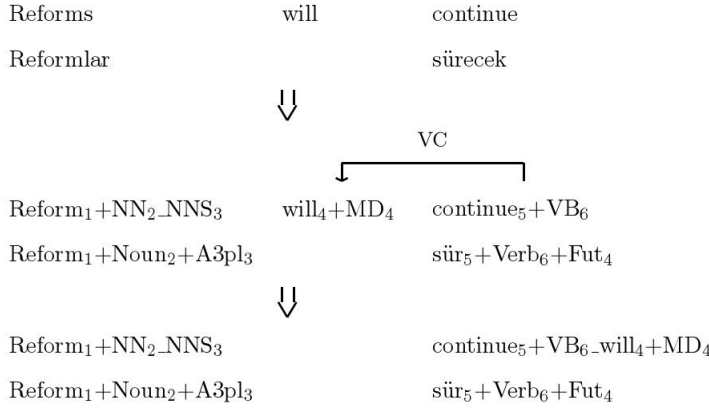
Reforms will continue

Reformlar sürecek

VC

$\text{Reform}_1\text{+NN}_2\text{\_NNS}_3$ $\text{will}_4\text{+MD}_4$ $\text{continue}_5\text{+VB}_6$

$\text{Reform}_1\text{+Noun}_2\text{+A3pl}_3$ $\text{sür}_5\text{+Verb}_6\text{+Fut}_4$

$\text{Reform}_1\text{+NN}_2\text{\_NNS}_3$ $\text{continue}_5\text{+VB}_6\text{\_will}_4\text{+MD}_4$

$\text{Reform}_1\text{+Noun}_2\text{+A3pl}_3$ $\text{sür}_5\text{+Verb}_6\text{+Fut}_4$